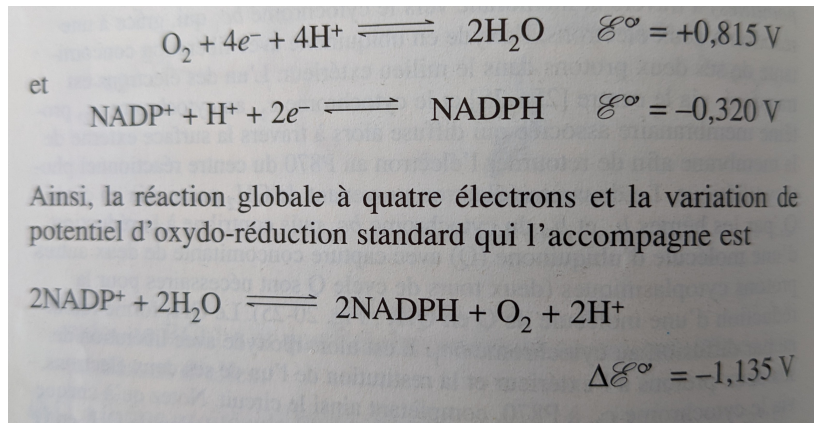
$O_2 + 4e^- + 4H^+ \rightleftharpoons 2H_2O \quad \mathscr{E}^{\circ\prime} = +0{,}815\ V$

et

$NADP^+ + H^+ + 2e^- \rightleftharpoons NADPH \quad \mathscr{E}^{\circ\prime} = -0{,}320\ V$

Ainsi, la réaction globale à quatre électrons et la variation de potentiel d'oxydo-réduction standard qui l'accompagne est

$2NADP^+ + 2H_2O \rightleftharpoons 2NADPH + O_2 + 2H^+$

$\Delta\mathscr{E}^{\circ\prime} = -1{,}135\ V$